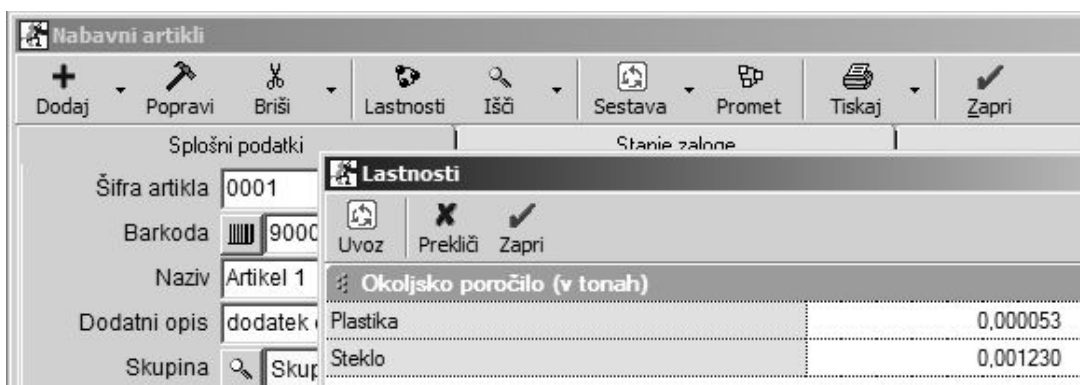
Nabavni artikli

Dodaj
Popravi
Briši
Lastnosti
Išči
Sestava
Promet
Tiskaj
Zapri

Splošni podatki
Stanje zaloge

Šifra artikla 0001
Barkoda 9000
Naziv Artikel 1
Dodatni opis dodatek
Skupina Skup

Lastnosti

Uvoz
Prekliči
Zapri

Okoljsko poročilo (v tonah)

| Plastika | 0,000053 |
|---|---|
| Steklo | 0,001230 |